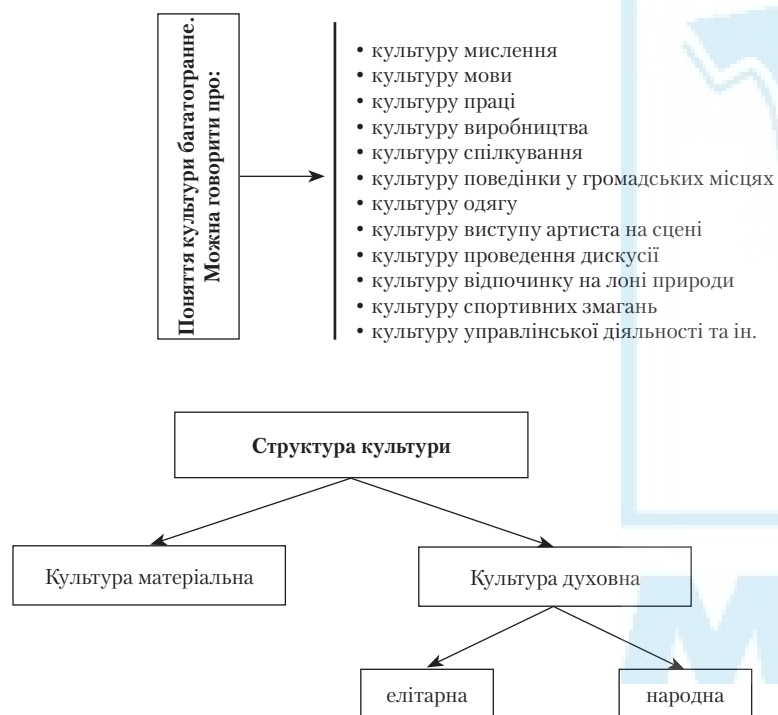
Поняття культури багатогранне. Можна говорити про:

• культуру мислення
• культуру мови
• культуру праці
• культуру виробництва
• культуру спілкування
• культуру поведінки у громадських місцях
• культуру одягу
• культуру виступу артиста на сцені
• культуру проведення дискусії
• культуру відпочинку на лоні природи
• культуру спортивних змагань
• культуру управлінської діяльності та ін.

Структура культури

Культура матеріальна

Культура духовна

елітарна

народна